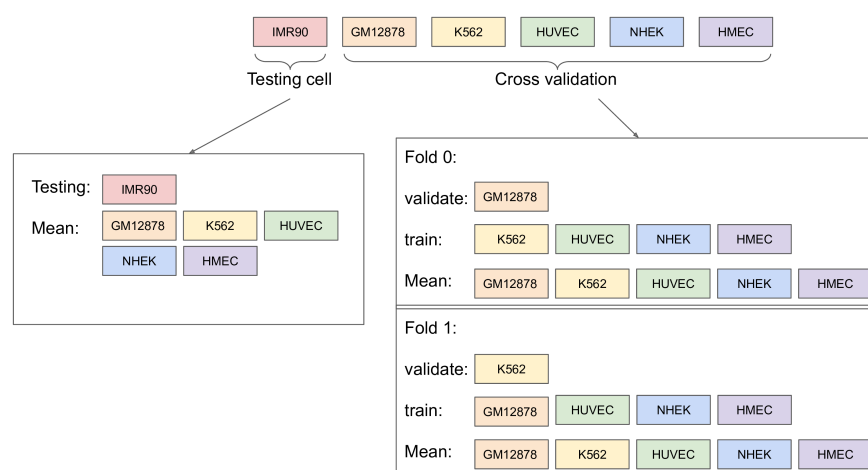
IMR90 GM12878 K562 HUVEC NHEK HMEC

Testing cell

Cross validation

Testing: IMR90

Mean: GM12878 K562 HUVEC NHEK HMEC

Fold 0:

validate: GM12878

train: K562 HUVEC NHEK HMEC

Mean: GM12878 K562 HUVEC NHEK HMEC

Fold 1:

validate: K562

train: GM12878 HUVEC NHEK HMEC

Mean: GM12878 K562 HUVEC NHEK HMEC